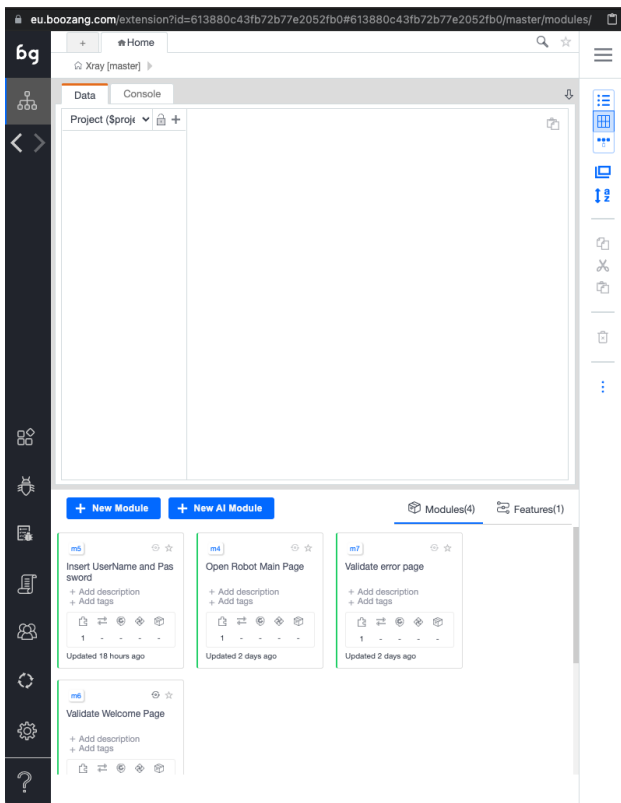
eu.boozang.com/extension?id=613880c43fb72b77e2052fb0#613880c43fb72b77e2052fb0/master/modules/

bg

+ Home

Xray [master]

Data Console

Project ($proje

+ New Module + New AI Module Modules(4) Features(1)

m5
Insert UserName and Password
+ Add description
+ Add tags
1 - - - -
Updated 18 hours ago

m4
Open Robot Main Page
+ Add description
+ Add tags
1 - - - -
Updated 2 days ago

m7
Validate error page
+ Add description
+ Add tags
1 - - - -
Updated 2 days ago

m6
Validate Welcome Page
+ Add description
+ Add tags

?